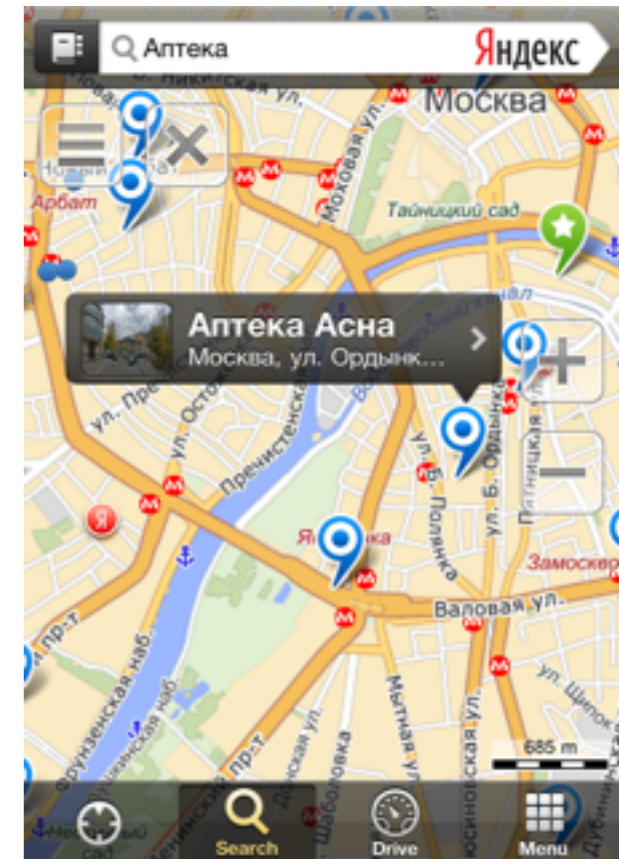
Аптека
Яндекс
Москва
Никитская ул.
Моховая ул.
Арбат
Тайницкий сад
Аптека Асна
Москва, ул. Ордынк...
ул. Пречистенка
ул. Остоженка
Пречистенская наб.
ул. Б. Полянка
ул. Б. Ордынка
Пятницкая ул.
Я
Замоскворечье
Валовая ул.
Фрунзенская наб.
Мытная ул.
ул. Шипок
685 m
Search
Drive
Menu